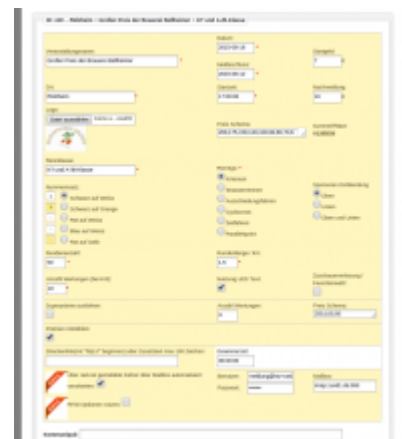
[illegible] - Rethem - Großer Preis der Brauerei Reffemeier - 37 und 3-JS-Klasse

Veranstaltungsname
Großer Preis der Brauerei Reffemeier

Datum
2023-09-16

Startgeld
7

Meldeschluss
2023-09-12

Ort
Rethem

Startzeit
17:00:00

Nachmeldung
10

Logo
Datei auswählen

Preis Schleife
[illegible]

Kommentar
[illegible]

Bewerbsart
37 und 3-JS-Klasse

Wertung

Farbwahl
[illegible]
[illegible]
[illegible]
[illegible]
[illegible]

Kartenbahn
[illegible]

Anzahl Wertungen (Termin)
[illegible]

Zugangslisten ausfüllen

Anzahl Wertungen

Preis Schleife

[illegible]

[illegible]

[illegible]

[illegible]

Benutzer
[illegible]

Passwort
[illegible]

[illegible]

Kommentar